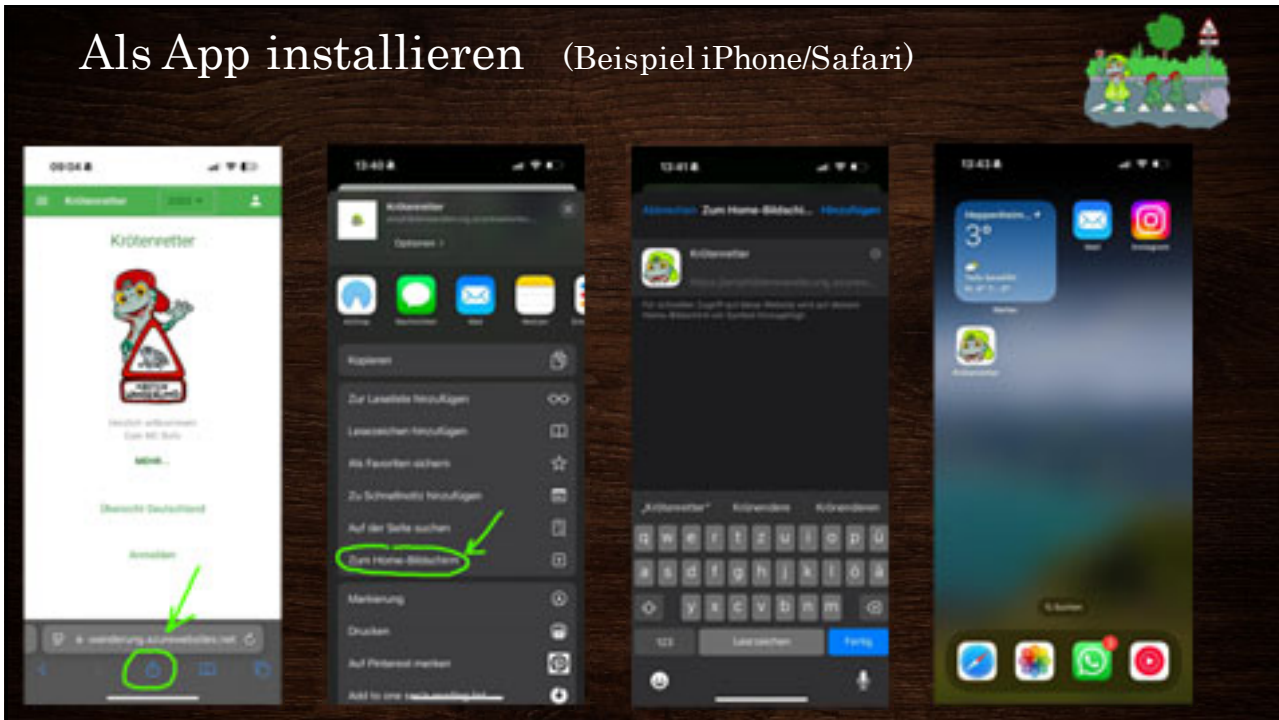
Als App installieren (Beispiel iPhone/Safari)

09:04
Krötenretter
Krötenretter
MEHR...
Übersicht Deutschland
Anmelden
wanderung.azurewebsites.net

13:40
Krötenretter
Optionen >
Kopieren
Zur Leseliste hinzufügen
Lesezeichen hinzufügen
Als Favoriten sichern
Zu Schnellnotiz hinzufügen
Auf der Seite suchen
Zum Home-Bildschirm
Markierung
Drucken
Auf Pinterest merken

13:41
Abbrechen Zum Home-Bildschirm Hinzufügen
Krötenretter
„Krötenretter" Krötenretters Krötenretteren
q w e r t z u i o p ü
a s d f g h j k l ö ä
y x c v b n m
123 Leerzeichen Fertig

13:43
3°
Mail
Instagram
Suchen